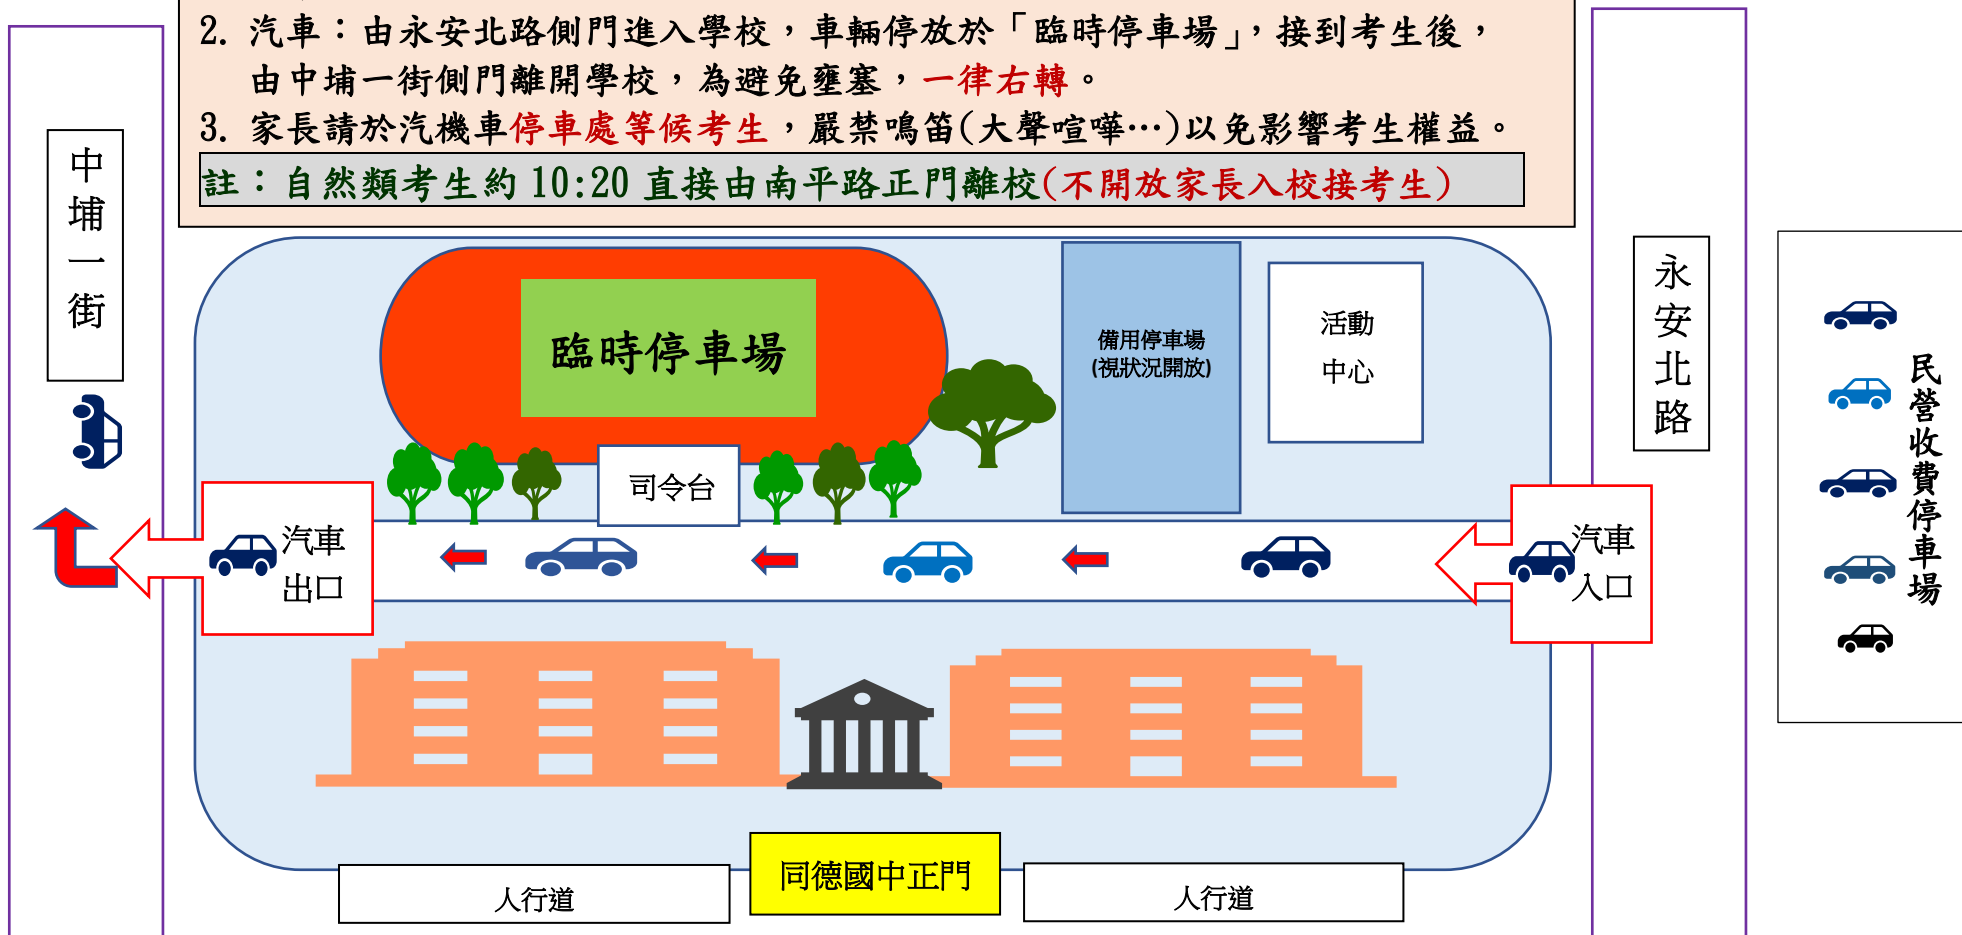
2. 汽車：由永安北路側門進入學校，車輛停放於「臨時停車場」，接到考生後，由中埔一街側門離開學校，為避免壅塞，一律右轉。

3. 家長請於汽機車停車處等候考生，嚴禁鳴笛(大聲喧嘩…)以免影響考生權益。

註：自然類考生約 10:20 直接由南平路正門離校(不開放家長入校接考生)

中埔一街

臨時停車場

備用停車場
(視狀況開放)

活動
中心

永安北路

民營收費停車場

司令台

汽車
出口

汽車
入口

人行道

同德國中正門

人行道